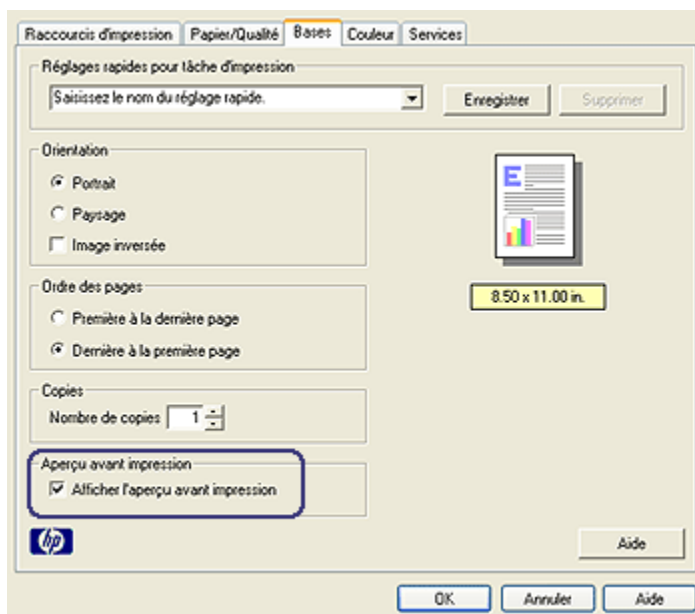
Raccourcis d'impression | Papier/Qualité | Bases | Couleur | Services

Réglages rapides pour tâche d'impression
Saisissez le nom du réglage rapide.
Enregistrer
Supprimer

Orientation
Portrait
Paysage
Image inversée

8.50 x 11.00 in.

Ordre des pages
Première à la dernière page
Dernière à la première page

Copies
Nombre de copies 1

Aperçu avant impression
Afficher l'aperçu avant impression

hp

Aide

OK
Annuler
Aide